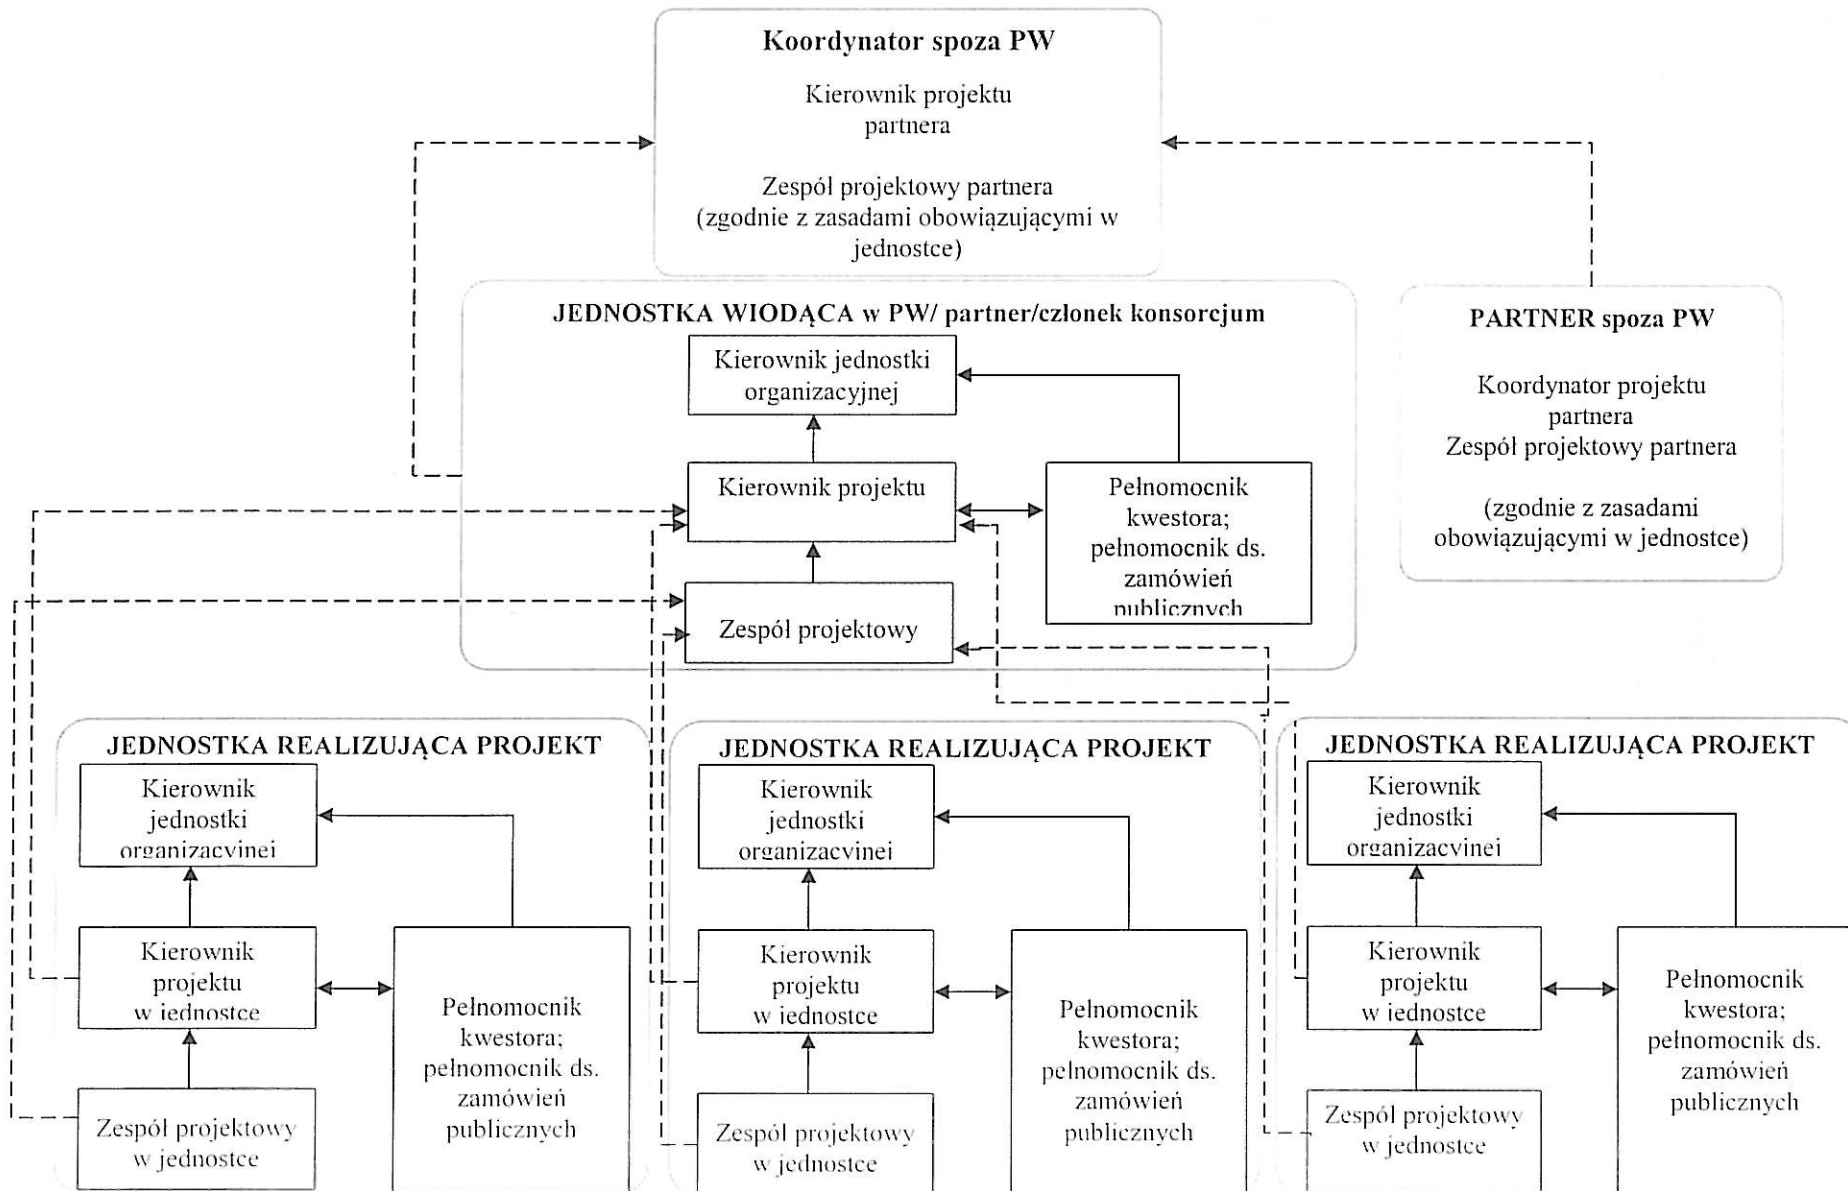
Koordynator spoza PW

Kierownik projektu partnera

Zespół projektowy partnera (zgodnie z zasadami obowiązującymi w jednostce)

JEDNOSTKA WIODĄCA w PW/ partner/członek konsorcjum

Kierownik jednostki organizacyjnej

Kierownik projektu

Pełnomocnik kwestora; pełnomocnik ds. zamówień publicznych

Zespół projektowy

PARTNER spoza PW

Koordynator projektu partnera
Zespół projektowy partnera

(zgodnie z zasadami obowiązującymi w jednostce)

JEDNOSTKA REALIZUJĄCA PROJEKT

Kierownik jednostki organizacyjnej

Kierownik projektu w jednostce

Pełnomocnik kwestora; pełnomocnik ds. zamówień publicznych

Zespół projektowy w jednostce

JEDNOSTKA REALIZUJĄCA PROJEKT

Kierownik jednostki organizacyjnej

Kierownik projektu w jednostce

Pełnomocnik kwestora; pełnomocnik ds. zamówień publicznych

Zespół projektowy w jednostce

JEDNOSTKA REALIZUJĄCA PROJEKT

Kierownik jednostki organizacyjnej

Kierownik projektu w jednostce

Pełnomocnik kwestora; pełnomocnik ds. zamówień publicznych

Zespół projektowy w jednostce